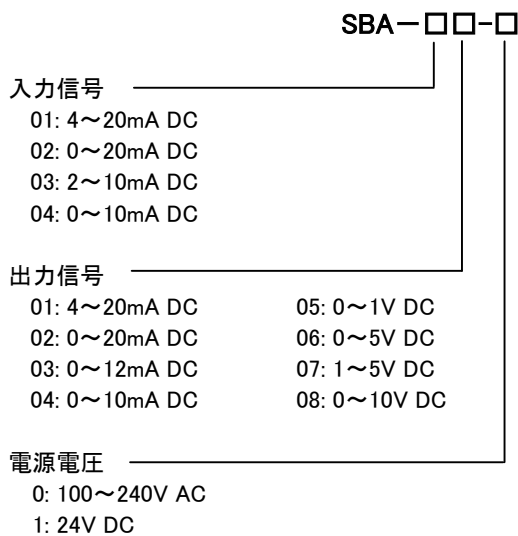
SBA－□□-□

入力信号
01: 4～20mA DC
02: 0～20mA DC
03: 2～10mA DC
04: 0～10mA DC

出力信号
01: 4～20mA DC
02: 0～20mA DC
03: 0～12mA DC
04: 0～10mA DC
05: 0～1V DC
06: 0～5V DC
07: 1～5V DC
08: 0～10V DC

電源電圧
0: 100～240V AC
1: 24V DC